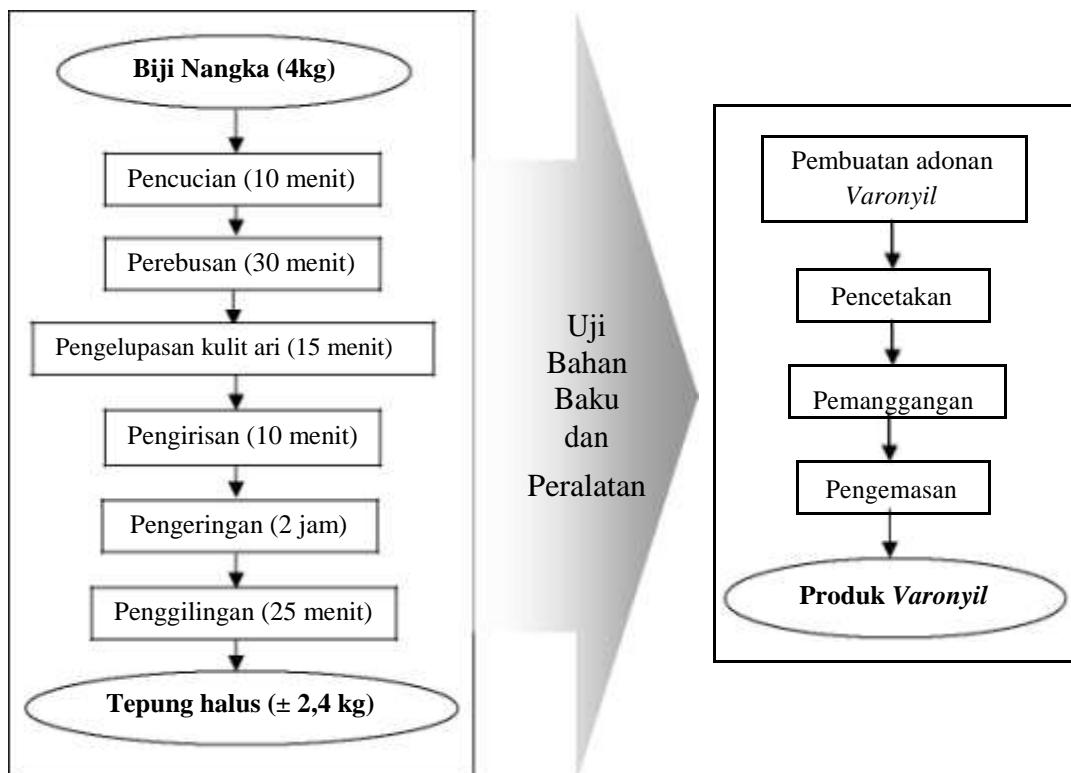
Biji Nangka (4kg)

Pencucian (10 menit)

Perebusan (30 menit)

Pengelupasan kulit ari (15 menit)

Pengirisan (10 menit)

Pengeringan (2 jam)

Penggilingan (25 menit)

Tepung halus (± 2,4 kg)

Uji Bahan Baku dan Peralatan

Pembuatan adonan *Varonyil*

Pencetakan

Pemanggangan

Pengemasan

Produk *Varonyil*